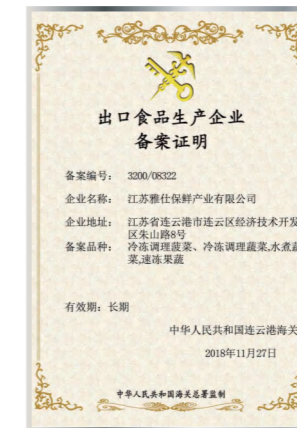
出口食品生产企业
备案证明

备案编号： 3200/08322

企业名称： 江苏雅仕保鲜产业有限公司

企业地址： 江苏省连云港市连云区经济技术开发区朱山路8号

备案品种： 冷冻调理菠菜、冷冻调理蔬菜,水煮蔬菜,速冻果蔬

有效期：长期

中华人民共和国连云港海关

2018年11月27日

中华人民共和国海关总署监制